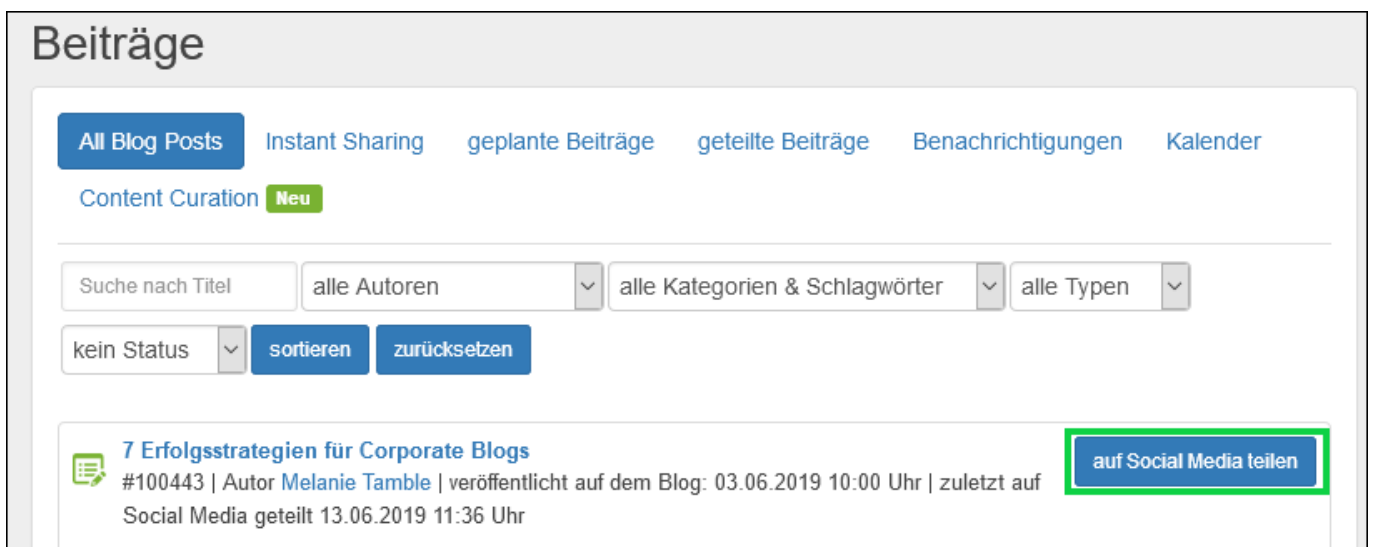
Beiträge

All Blog Posts Instant Sharing geplante Beiträge geteilte Beiträge Benachrichtigungen Kalender

Content Curation Neu

Suche nach Titel alle Autoren alle Kategorien & Schlagwörter alle Typen

kein Status sortieren zurücksetzen

7 Erfolgsstrategien für Corporate Blogs

#100443 | Autor Melanie Tamble | veröffentlicht auf dem Blog: 03.06.2019 10:00 Uhr | zuletzt auf Social Media geteilt 13.06.2019 11:36 Uhr

auf Social Media teilen